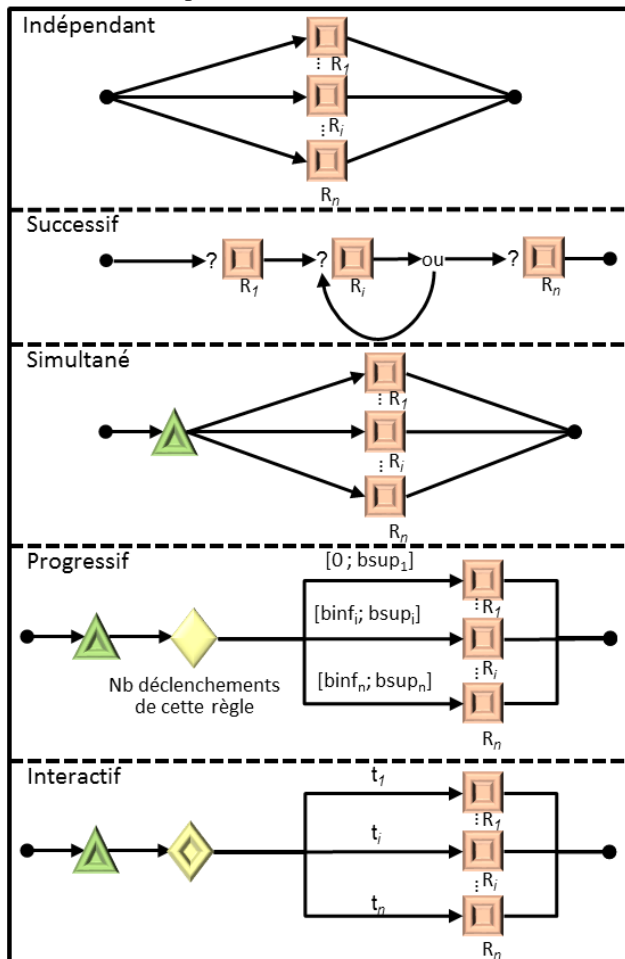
Indépendant

⋮ $R_1$

⋮ $R_i$

$R_n$

Successif

? $R_1$ ? $R_i$ ou ? $R_n$

Simultané

⋮ $R_1$

⋮ $R_i$

$R_n$

Progressif

[0 ; $bsup_1$]

⋮ $R_1$

[$binf_i$; $bsup_i$]

⋮ $R_i$

Nb déclenchements de cette règle

[$binf_n$; $bsup_n$]

$R_n$

Interactif

$t_1$

⋮ $R_1$

$t_i$

⋮ $R_i$

$t_n$

$R_n$